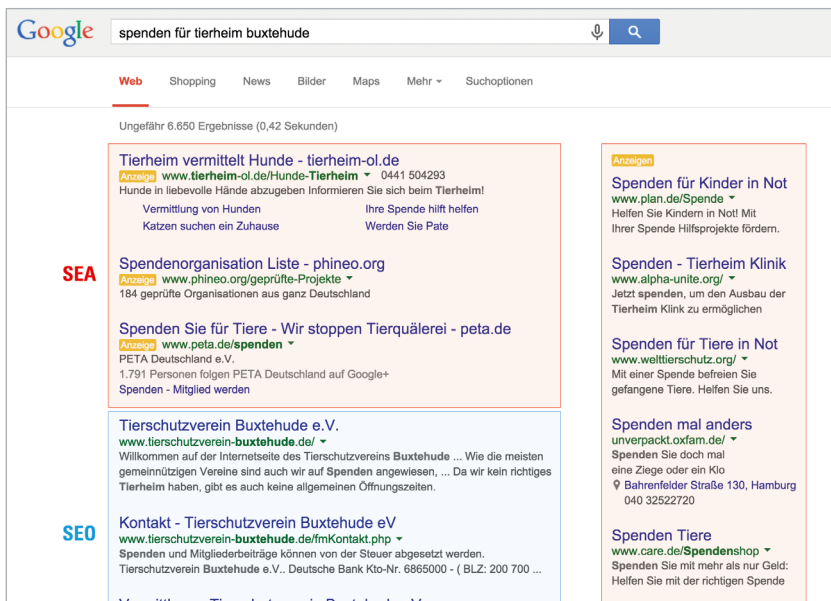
Google

spenden für tierheim buxtehude

Web Shopping News Bilder Maps Mehr ▾ Suchoptionen

Ungefähr 6.650 Ergebnisse (0,42 Sekunden)

Tierheim vermittelt Hunde - tierheim-ol.de
Anzeige www.tierheim-ol.de/Hunde-Tierheim ▾ 0441 504293
Hunde in liebevolle Hände abzugeben Informieren Sie sich beim Tierheim!
Vermittlung von Hunden
Ihre Spende hilft helfen
Katzen suchen ein Zuhause
Werden Sie Pate

Spendenorganisation Liste - phineo.org
Anzeige www.phineo.org/geprüfte-Projekte ▾
184 geprüfte Organisationen aus ganz Deutschland

Spenden Sie für Tiere - Wir stoppen Tierquälerei - peta.de
Anzeige www.peta.de/spenden ▾
PETA Deutschland e.V.
1.791 Personen folgen PETA Deutschland auf Google+
Spenden - Mitglied werden

SEA

Tierschutzverein Buxtehude e.V.
www.tierschutzverein-buxtehude.de/ ▾
Willkommen auf der Internetseite des Tierschutzvereins Buxtehude ... Wie die meisten gemeinnützigen Vereine sind auch wir auf Spenden angewiesen, ... Da wir kein richtiges Tierheim haben, gibt es auch keine allgemeinen Öffnungszeiten.

Kontakt - Tierschutzverein Buxtehude eV
www.tierschutzverein-buxtehude.de/fmKontakt.php ▾
Spenden und Mitgliederbeiträge können von der Steuer abgesetzt werden. Tierschutzverein Buxtehude e.V.. Deutsche Bank Kto-Nr. 6865000 - ( BLZ: 200 700 ...

SEO

Anzeigen
Spenden für Kinder in Not
www.plan.de/Spende ▾
Helfen Sie Kindern in Not! Mit Ihrer Spende Hilfsprojekte fördern.

Spenden - Tierheim Klinik
www.alpha-unite.org/ ▾
Jetzt spenden, um den Ausbau der Tierheim Klink zu ermöglichen

Spenden für Tiere in Not
www.welttierschutz.org/ ▾
Mit einer Spende befreien Sie gefangene Tiere. Helfen Sie uns.

Spenden mal anders
unverpackt.oxfam.de/ ▾
Spenden Sie doch mal eine Ziege oder ein Klo
Bahrenfelder Straße 130, Hamburg
040 32522720

Spenden Tiere
www.care.de/Spendenshop ▾
Spenden Sie mit mehr als nur Geld: Helfen Sie mit der richtigen Spende